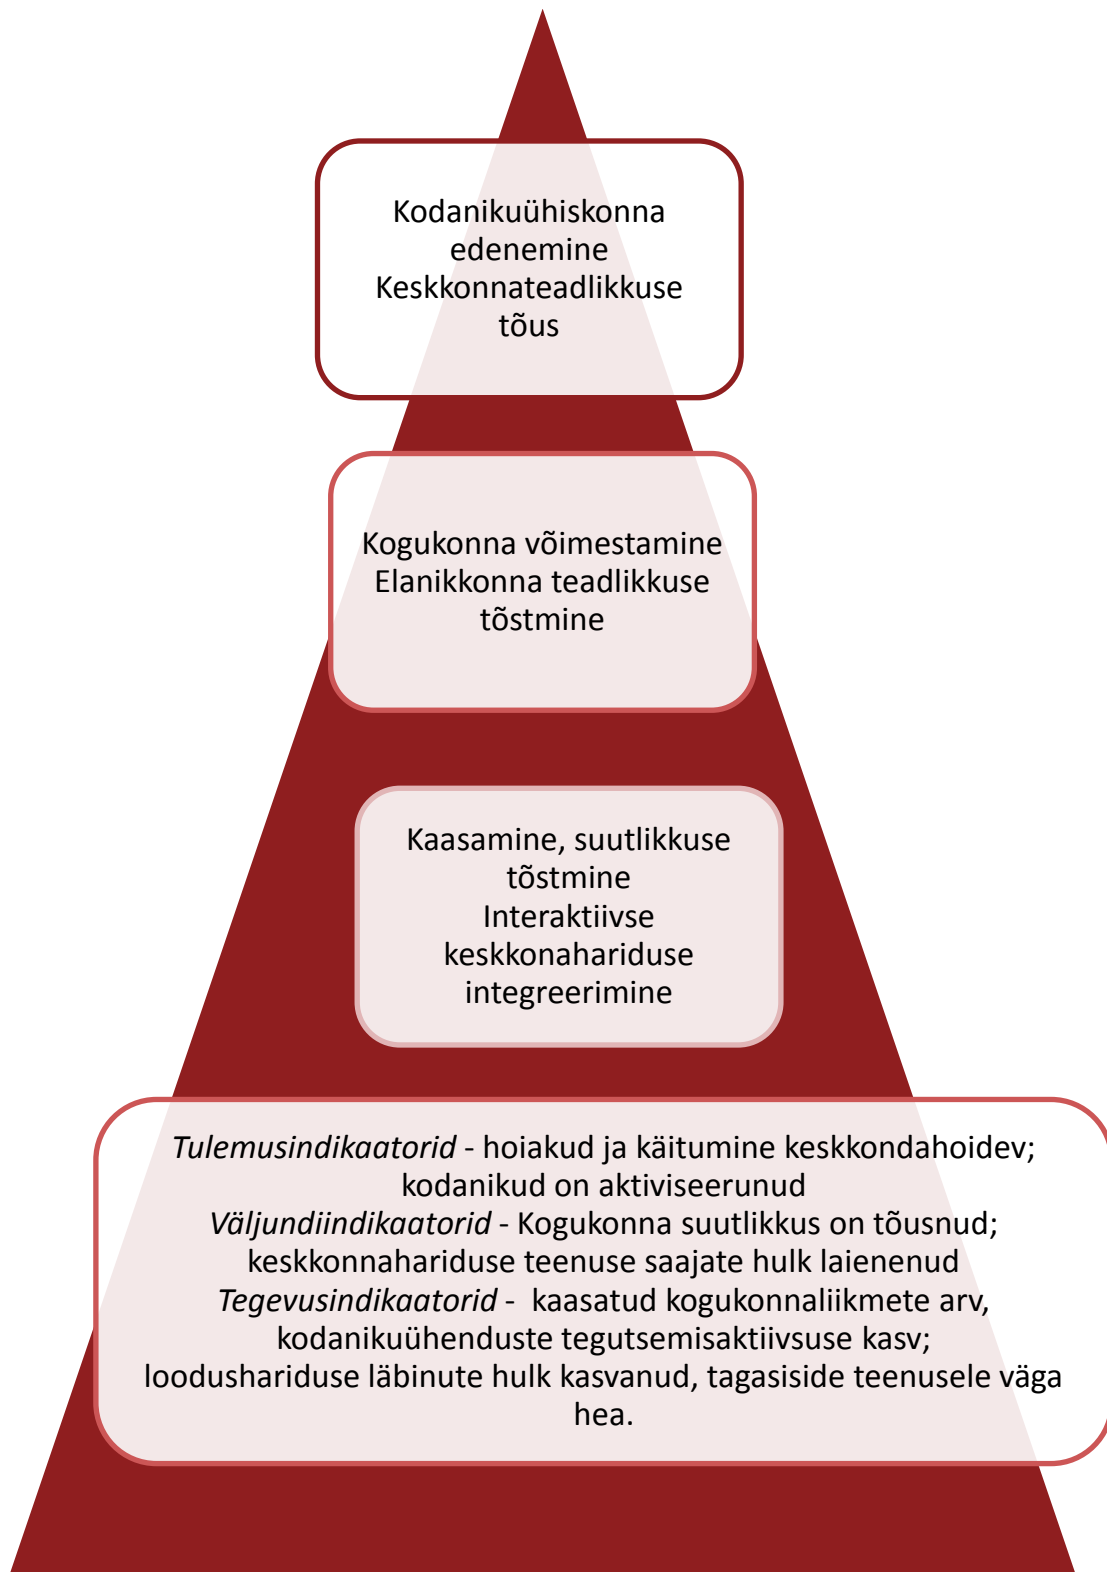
Kodanikuühiskonna edenemine
Keskkonnateadlikkuse tõus

Kogukonna võimestamine
Elanikkonna teadlikkuse tõstmine

Kaasamine, suutlikkuse tõstmine
Interaktiivse keskkonahariduse integreerimine

*Tulemusindikaatorid* - hoiakud ja käitumine keskkondahoidev; kodanikud on aktiviseerunud
*Väljundiindikaatorid* - Kogukonna suutlikkus on tõusnud; keskkonnahariduse teenuse saajate hulk laienenud
*Tegevusindikaatorid* - kaasatud kogukonnaliikmete arv, kodanikuühenduste tegutsemisaktiivsuse kasv; loodushariduse läbinute hulk kasvanud, tagasiside teenusele väga hea.